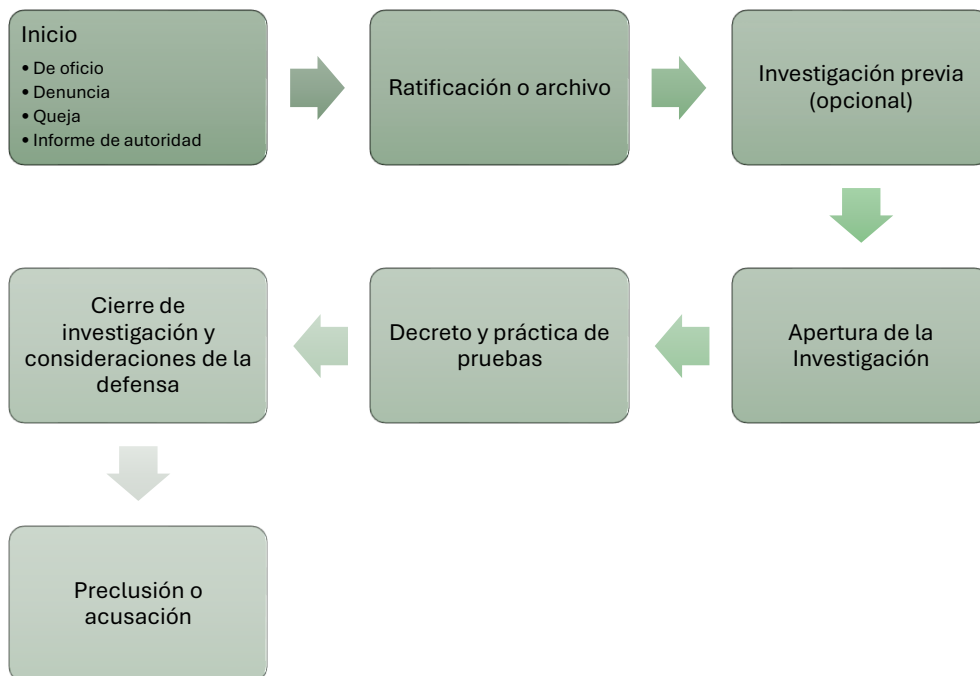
Inicio
• De oficio
• Denuncia
• Queja
• Informe de autoridad

Ratificación o archivo

Investigación previa (opcional)

Apertura de la Investigación

Decreto y práctica de pruebas

Cierre de investigación y consideraciones de la defensa

Preclusión o acusación